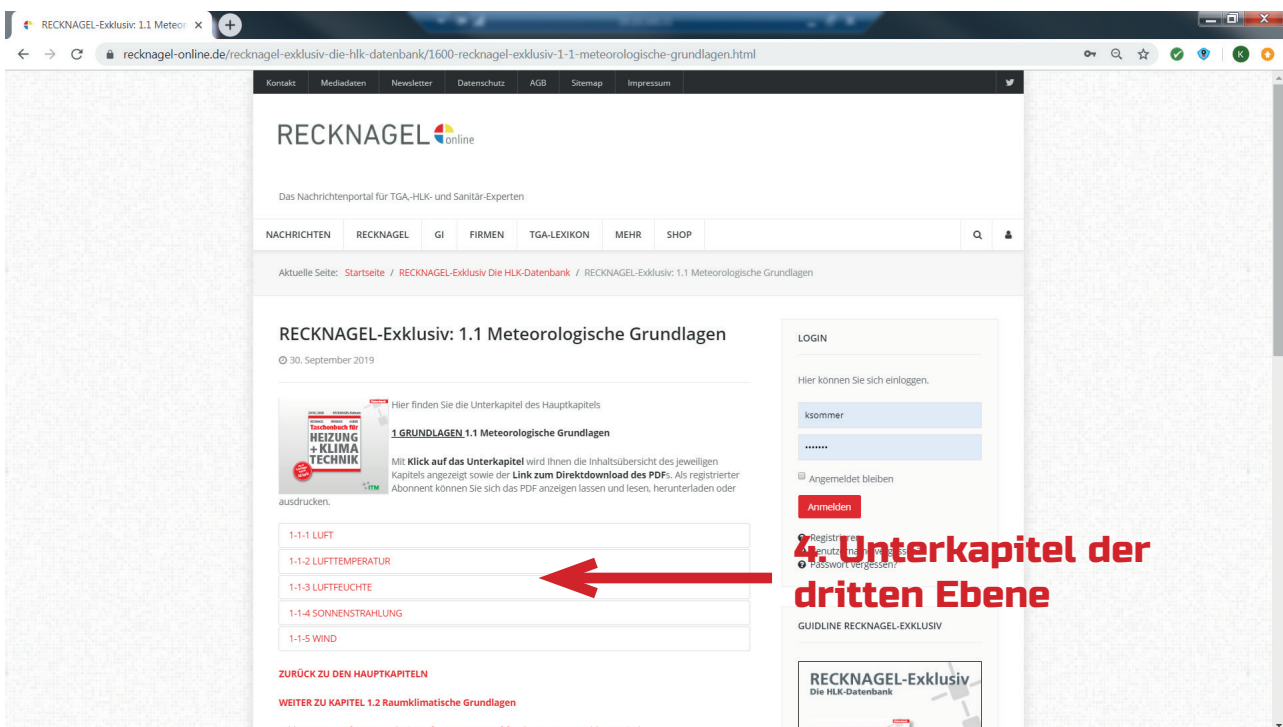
RECKNAGEL-Exklusiv: 1.1 Meteor ×

recknagel-online.de/recknagel-exklusiv-die-hlk-datenbank/1600-recknagel-exklusiv-1-1-meteorologische-grundlagen.html

Kontakt Mediadaten Newsletter Datenschutz AGB Sitemap Impressum

RECKNAGEL online

Das Nachrichtenportal für TGA-,HLK- und Sanitär-Experten

NACHRICHTEN RECKNAGEL GI FIRMEN TGA-LEXIKON MEHR SHOP

Aktuelle Seite: Startseite / RECKNAGEL-Exklusiv Die HLK-Datenbank / RECKNAGEL-Exklusiv: 1.1 Meteorologische Grundlagen

RECKNAGEL-Exklusiv: 1.1 Meteorologische Grundlagen

30. September 2019

Taschenbuch für HEIZUNG + KLIMA TECHNIK ITM

Hier finden Sie die Unterkapitel des Hauptkapitels

1 GRUNDLAGEN 1.1 Meteorologische Grundlagen

Mit Klick auf das Unterkapitel wird Ihnen die Inhaltsübersicht des jeweiligen Kapitels angezeigt sowie der Link zum Direktdownload des PDFs. Als registrierter Abonnent können Sie sich das PDF anzeigen lassen und lesen, herunterladen oder ausdrucken.

1-1-1 LUFT
1-1-2 LUFTTEMPERATUR
1-1-3 LUFTFEUCHTE
1-1-4 SONNENSTRAHLUNG
1-1-5 WIND

ZURÜCK ZU DEN HAUPTKAPITELN

WEITER ZU KAPITEL 1.2 Raumklimatische Grundlagen

LOGIN

Hier können Sie sich einloggen.

ksommer

•••••••

Angemeldet bleiben

Anmelden

Registrieren
Benutzername vergessen?
Passwort vergessen?

4. Unterkapitel der dritten Ebene

GUIDLINE RECKNAGEL-EXKLUSIV

RECKNAGEL-Exklusiv
Die HLK-Datenbank